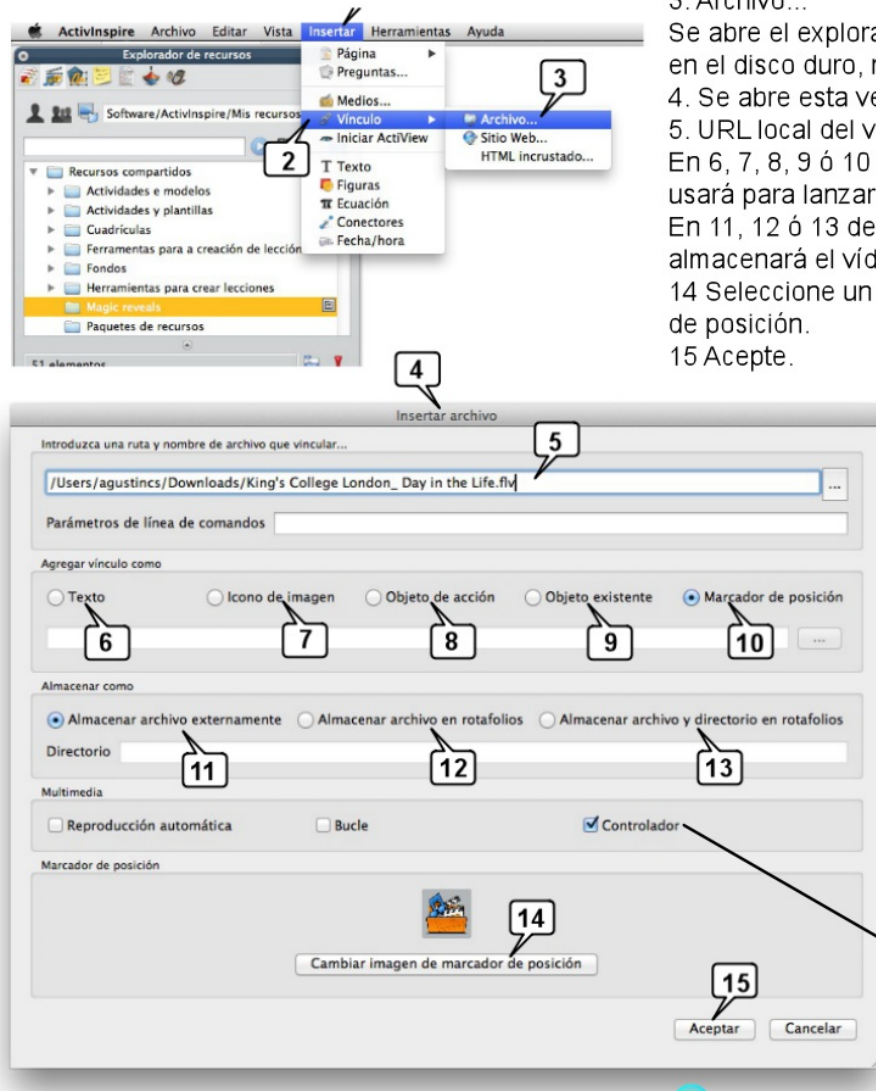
ActivInspire Archivo Editar Vista Insertar Herramientas Ayuda

Explorador de recursos

Software/ActivInspire/Mis recursos

Recursos compartidos
Actividades e modelos
Actividades y plantillas
Cuadrículas
Ferramentas para a creación de lección
Fondos
Herramientas para crear lecciones
Magic reveals
Paquetes de recursos
51 elementos

Página
Preguntas...
Medios...
Vínculo
Iniciar ActiView
Texto
Figuras
Ecuación
Conectores
Fecha/hora

Archivo...
Sitio Web...
HTML incrustado...

2
3

3. Archivo...
Se abre el explora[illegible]
en el disco duro, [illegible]
4. Se abre esta ve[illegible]
5. URL local del v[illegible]
En 6, 7, 8, 9 ó 10 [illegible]
usará para lanzar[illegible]
En 11, 12 ó 13 de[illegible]
almacenará el víd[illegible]
14 Seleccione un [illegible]
de posición.
15 Acepte.

4
Insertar archivo

Introduzca una ruta y nombre de archivo que vincular...
5
/Users/agustincs/Downloads/King's College London_ Day in the Life.flv
...
Parámetros de línea de comandos

Agregar vínculo como
Texto
Icono de imagen
Objeto de acción
Objeto existente
Marcador de posición
6
7
8
9
10
...

Almacenar como
Almacenar archivo externamente
Almacenar archivo en rotafolios
Almacenar archivo y directorio en rotafolios
Directorio
11
12
13

Multimedia
Reproducción automática
Bucle
Controlador

Marcador de posición
14
Cambiar imagen de marcador de posición
15
Aceptar
Cancelar